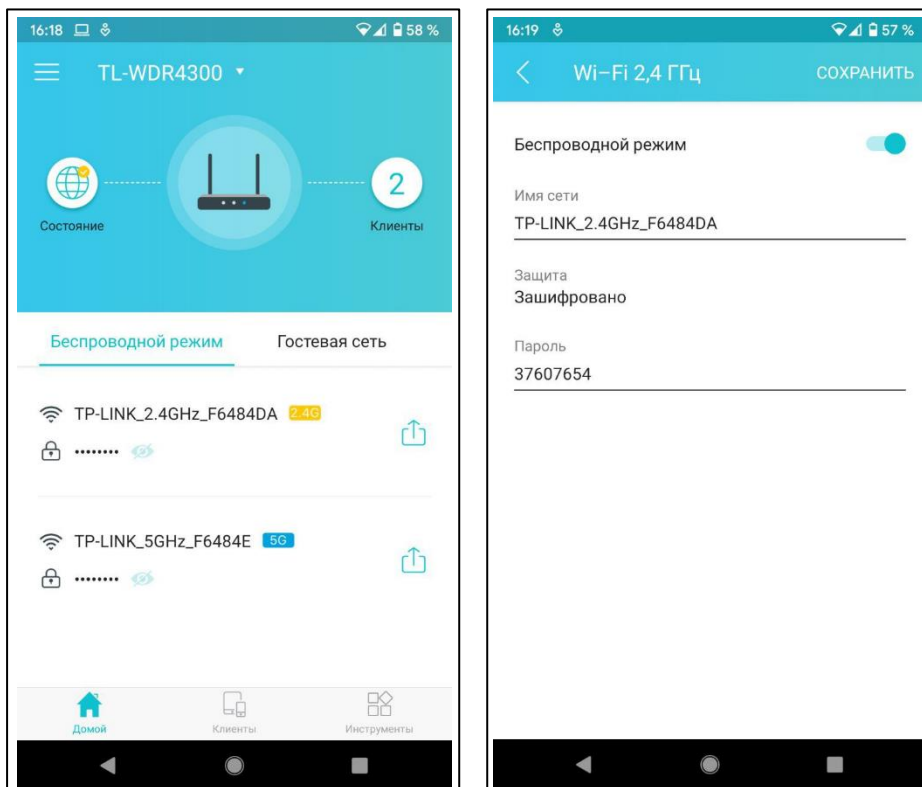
16:18 58 %

TL-WDR4300

Состояние

2

Клиенты

Беспроводной режим

Гостевая сеть

TP-LINK_2.4GHz_F6484DA 2.4G

••••••••

TP-LINK_5GHz_F6484E 5G

••••••••

Домой

Клиенты

Инструменты

16:19 57 %

Wi-Fi 2,4 ГГц

СОХРАНИТЬ

Беспроводной режим

Имя сети

TP-LINK_2.4GHz_F6484DA

Защита

Зашифровано

Пароль

37607654